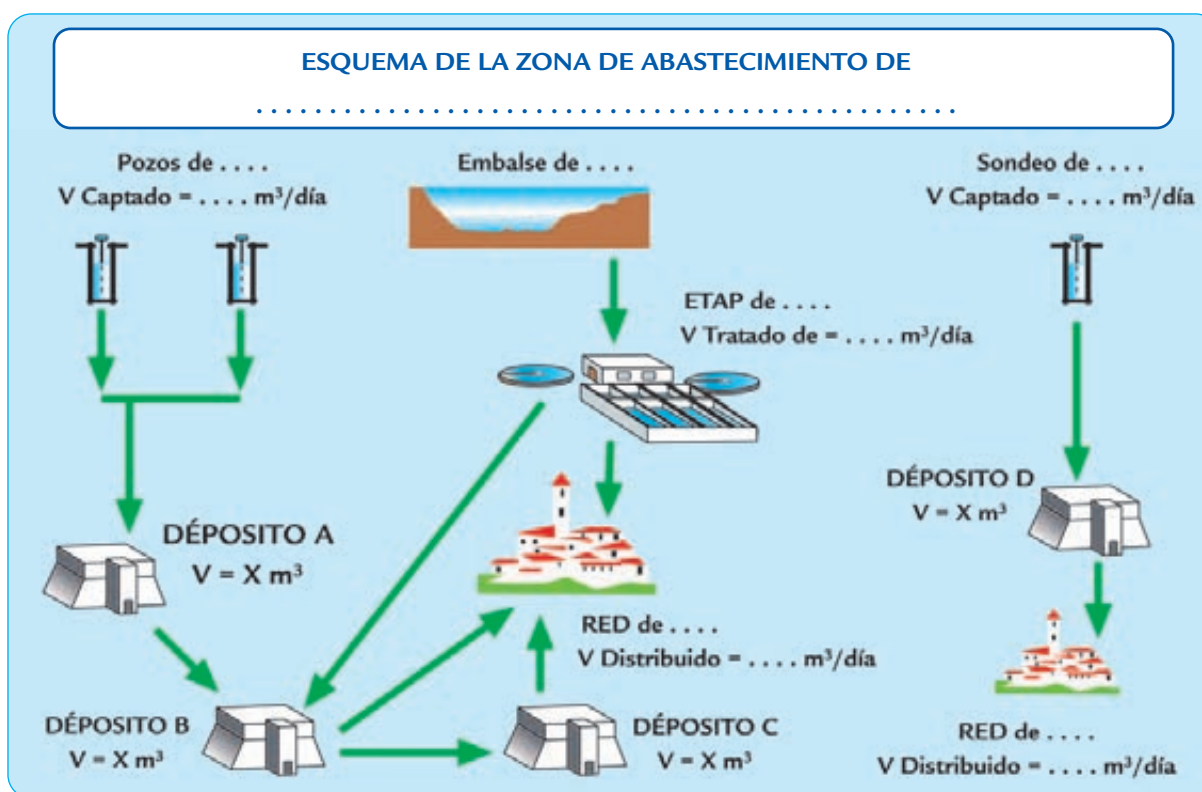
ESQUEMA DE LA ZONA DE ABASTECIMIENTO DE

. . . . . . . . . . . . . . . . . . . . . . . . . . . . . . . . . . . . . . . . . . . . . . . .

Pozos de . . . .
V Captado = . . . . m³/día

Embalse de . . . .

Sondeo de . . . .
V Captado = . . . . m³/día

ETAP de . . . .
V Tratado de = . . . . m³/día

DÉPOSITO A
V = X m³

DÉPOSITO D
V = X m³

RED de . . . .
V Distribuido = . . . . m³/día

DÉPOSITO B
V = X m³

DÉPOSITO C
V = X m³

RED de . . . .
V Distribuido = . . . . m³/día